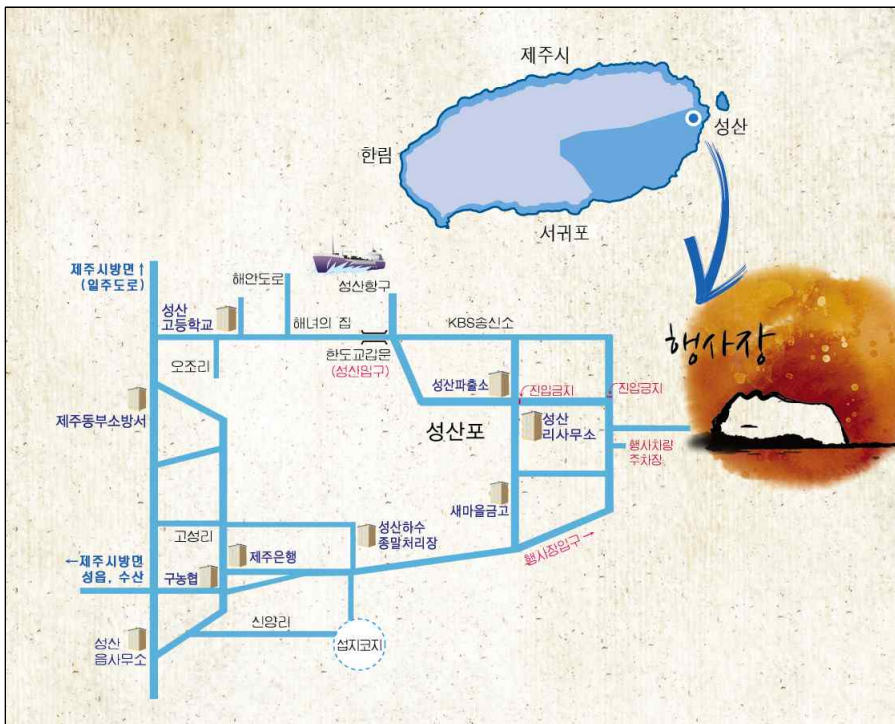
제주시

한림

성산

서귀포

행사장

제주시방면↑
(일주도로)

해안도로

성산항구

성산
고등학교

해녀의 집

KBS송신소

한도교입구
(성산입구)

오조리

성산파출소

진입금지

진입금지

제주동부소방서

성산포

성산
리사무소

행사차량
주차장

새마을금고

고성리

성산하수
종말처리장

←제주시방면
성읍, 수산

제주은행

행사장입구→

구농협

신양리

섭지코지

성산
읍사무소